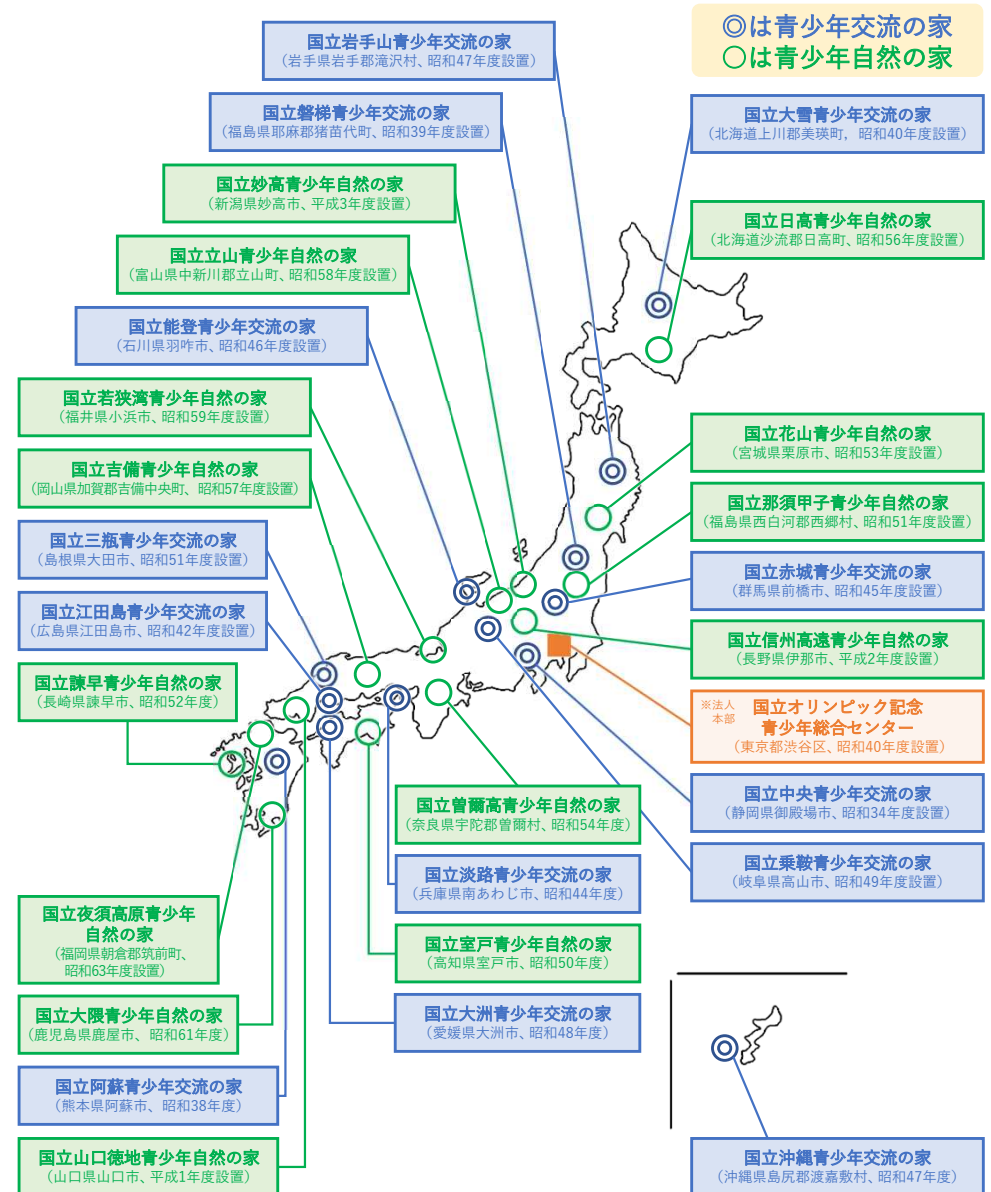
◎は青少年交流の家
○は青少年自然の家

国立岩手山青少年交流の家
（岩手県岩手郡滝沢村、昭和47年度設置）

国立磐梯青少年交流の家
（福島県耶麻郡猪苗代町、昭和39年度設置）

国立妙高青少年自然の家
（新潟県妙高市、平成3年度設置）

国立立山青少年自然の家
（富山県中新川郡立山町、昭和58年度設置）

国立能登青少年交流の家
（石川県羽咋市、昭和46年度設置）

国立若狭湾青少年自然の家
（福井県小浜市、昭和59年度設置）

国立吉備青少年自然の家
（岡山県加賀郡吉備中央町、昭和57年度設置）

国立三瓶青少年交流の家
（島根県大田市、昭和51年度設置）

国立江田島青少年交流の家
（広島県江田島市、昭和42年度設置）

国立諫早青少年自然の家
（長崎県諫早市、昭和52年度）

国立夜須高原青少年自然の家
（福岡県朝倉郡筑前町、昭和63年度設置）

国立大隅青少年自然の家
（鹿児島県鹿屋市、昭和61年度）

国立阿蘇青少年交流の家
（熊本県阿蘇市、昭和38年度）

国立山口徳地青少年自然の家
（山口県山口市、平成1年度設置）

国立大雪青少年交流の家
（北海道上川郡美瑛町，昭和40年度設置）

国立日高青少年自然の家
（北海道沙流郡日高町、昭和56年度設置）

国立花山青少年自然の家
（宮城県栗原市、昭和53年度設置）

国立那須甲子青少年自然の家
（福島県西白河郡西郷村、昭和51年度設置）

国立赤城青少年交流の家
（群馬県前橋市、昭和45年度設置）

国立信州高遠青少年自然の家
（長野県伊那市、平成2年度設置）

※法人本部
国立オリンピック記念青少年総合センター
（東京都渋谷区、昭和40年度設置）

国立中央青少年交流の家
（静岡県御殿場市、昭和34年度設置）

国立乗鞍青少年交流の家
（岐阜県高山市、昭和49年度設置）

国立曽爾高青少年自然の家
（奈良県宇陀郡曽爾村、昭和54年度）

国立淡路青少年交流の家
（兵庫県南あわじ市、昭和44年度）

国立室戸青少年自然の家
（高知県室戸市、昭和50年度）

国立大洲青少年交流の家
（愛媛県大洲市、昭和48年度）

国立沖縄青少年交流の家
（沖縄県島尻郡渡嘉敷村、昭和47年度）